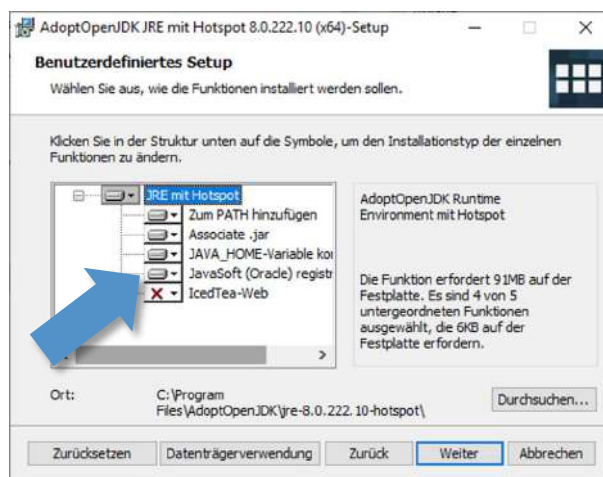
AdoptOpenJDK JRE mit Hotspot 8.0.222.10 (x64)-Setup

Benutzerdefiniertes Setup

Wählen Sie aus, wie die Funktionen installiert werden sollen.

Klicken Sie in der Struktur unten auf die Symbole, um den Installationstyp der einzelnen Funktionen zu ändern.

JRE mit Hotspot
Zum PATH hinzufügen
Associate .jar
JAVA_HOME-Variable kor
JavaSoft (Oracle) registr
IcedTea-Web

AdoptOpenJDK Runtime Environment mit Hotspot

Die Funktion erfordert 91MB auf der Festplatte. Es sind 4 von 5 untergeordneten Funktionen ausgewählt, die 6KB auf der Festplatte erfordern.

Ort:

C:\Program Files\AdoptOpenJDK\jre-8.0.222.10-hotspot\

Durchsuchen...

Zurücksetzen | Datenträgerverwendung | Zurück | Weiter | Abbrechen